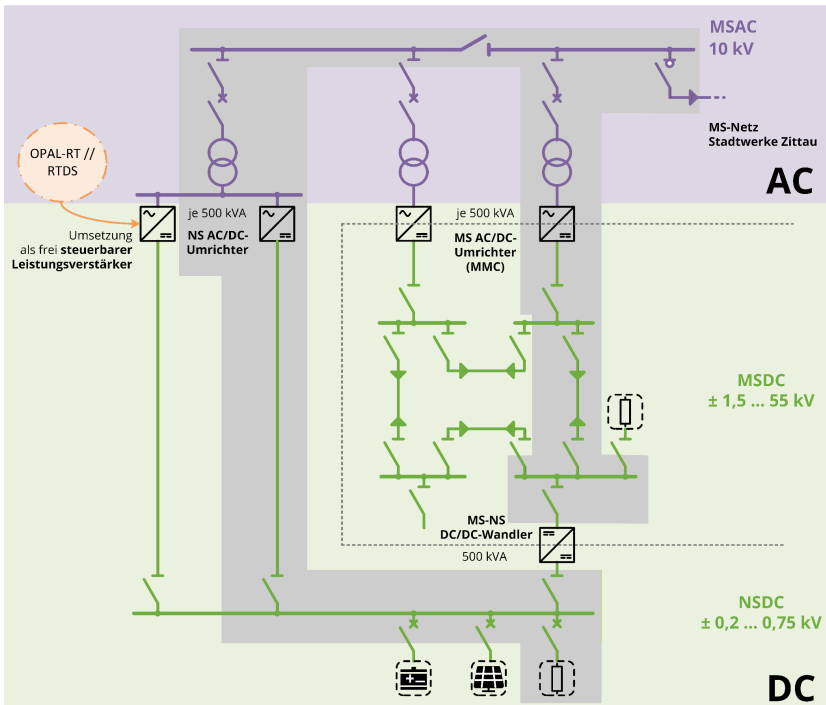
MSAC
10 kV

MS-Netz
Stadtwerke Zittau

AC

OPAL-RT //
RTDS

Umsetzung
als frei steuerbarer
Leistungsverstärker

je 500 kVA
NS AC/DC-
Umrichter

je 500 kVA
MS AC/DC-
Umrichter
(MMC)

MSDC
± 1,5 ... 55 kV

MS-NS
DC/DC-Wandler
500 kVA

NSDC
± 0,2 ... 0,75 kV

DC